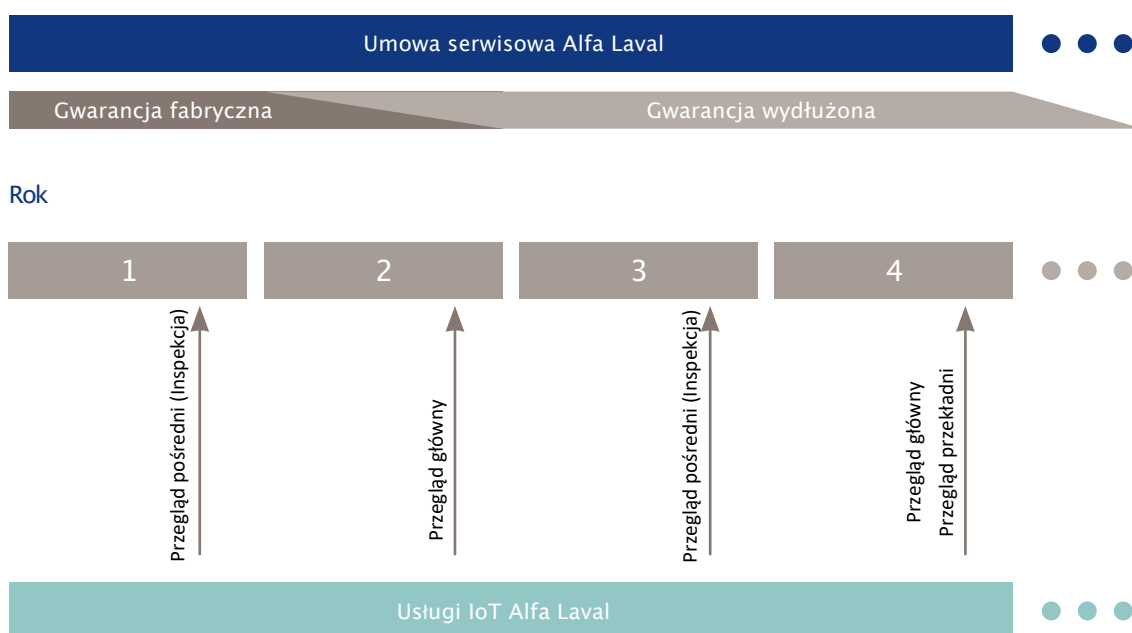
Umowa serwisowa Alfa Laval

Gwarancja fabryczna

Gwarancja wydłużona

Rok

1

2

3

4

Przegląd pośredni (Inspekcja)

Przegląd główny

Przegląd pośredni (Inspekcja)

Przegląd główny

Przegląd przekładni

Usługi IoT Alfa Laval